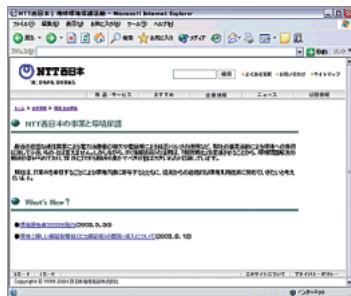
NTT西日本 | 地球環境保護活動 - Microsoft Internet Explorer

ファイル(F) 編集(E) 表示(V) お気に入り(A) ツール(T) ヘルプ(H)

戻る

アドレス(D)

移動 リンク

NTT西日本

検索

製品・サービス　おすすめ　企業情報　ニュース　日程情報

NTT西日本の事業と環境保護

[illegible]

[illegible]

What's New?

環境報告書2003を掲載(2003. 9. 30)

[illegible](2003. 6. 12)

Copyright © 1999-2004 西日本電信電話株式会社

インターネット